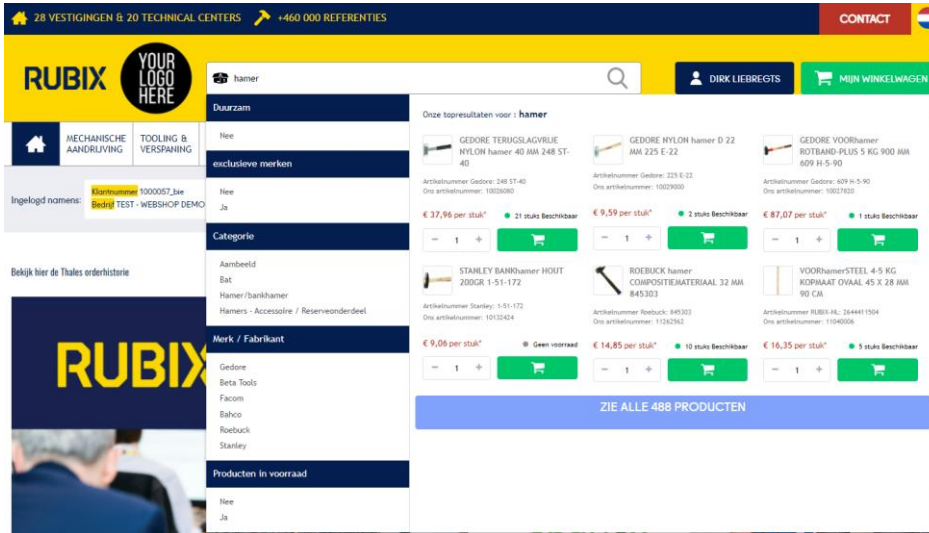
28 VESTIGINGEN & 20 TECHNICAL CENTERS +460 000 REFERENTIES CONTACT

RUBIX YOUR LOGO HERE

hamer

DIRK LIEBREGTS MIJN WINKELWAGEN

MECHANISCHE AANDRIJVING TOOLING & VERSPANING

Ingelogd namens: Klantnummer 1000057_bie Bedrijf TEST - WEBSHOP DEMO

Bekijk hier de Thales orderhistorie

RUBIX

Duurzaam
Nee

exclusieve merken
Nee
Ja

Categorie
Aambeeld
Bat
Hamer/bankhamer
Hamers - Accessoire / Reserveonderdeel

Merk / Fabrikant
Gedore
Beta Tools
Facom
Bahco
Roebuck
Stanley

Producten in voorraad
Nee
Ja

Onze topresultaten voor : hamer

GEDORE TERUGSLAGVRIJE NYLON hamer 40 MM 248 ST-40
Artikelnummer Gedore: 248 ST-40
Ons artikelnummer: 10026080
€ 37,96 per stuk* 21 stuks Beschikbaar
1

GEDORE NYLON hamer D 22 MM 225 E-22
Artikelnummer Gedore: 225 E-22
Ons artikelnummer: 10029000
€ 9,59 per stuk* 2 stuks Beschikbaar
1

GEDORE VOORhamer ROTBAND-PLUS 5 KG 900 MM 609 H-5-90
Artikelnummer Gedore: 609 H-5-90
Ons artikelnummer: 10027820
€ 87,07 per stuk* 1 stuks Beschikbaar
1

STANLEY BANKhamer HOUT 200GR 1-51-172
Artikelnummer Stanley: 1-51-172
Ons artikelnummer: 10132424
€ 9,06 per stuk* Geen voorraad
1

ROEBUCK hamer COMPOSITIEMATERIAAL 32 MM 845303
Artikelnummer Roebuck: 845303
Ons artikelnummer: 11262962
€ 14,85 per stuk* 10 stuks Beschikbaar
1

VOORhamerSTEEL 4-5 KG KOPMAAT OVAAL 45 X 28 MM 90 CM
Artikelnummer RUBIX-NL: 2644411504
Ons artikelnummer: 11040006
€ 16,35 per stuk* 5 stuks Beschikbaar
1

ZIE ALLE 488 PRODUCTEN